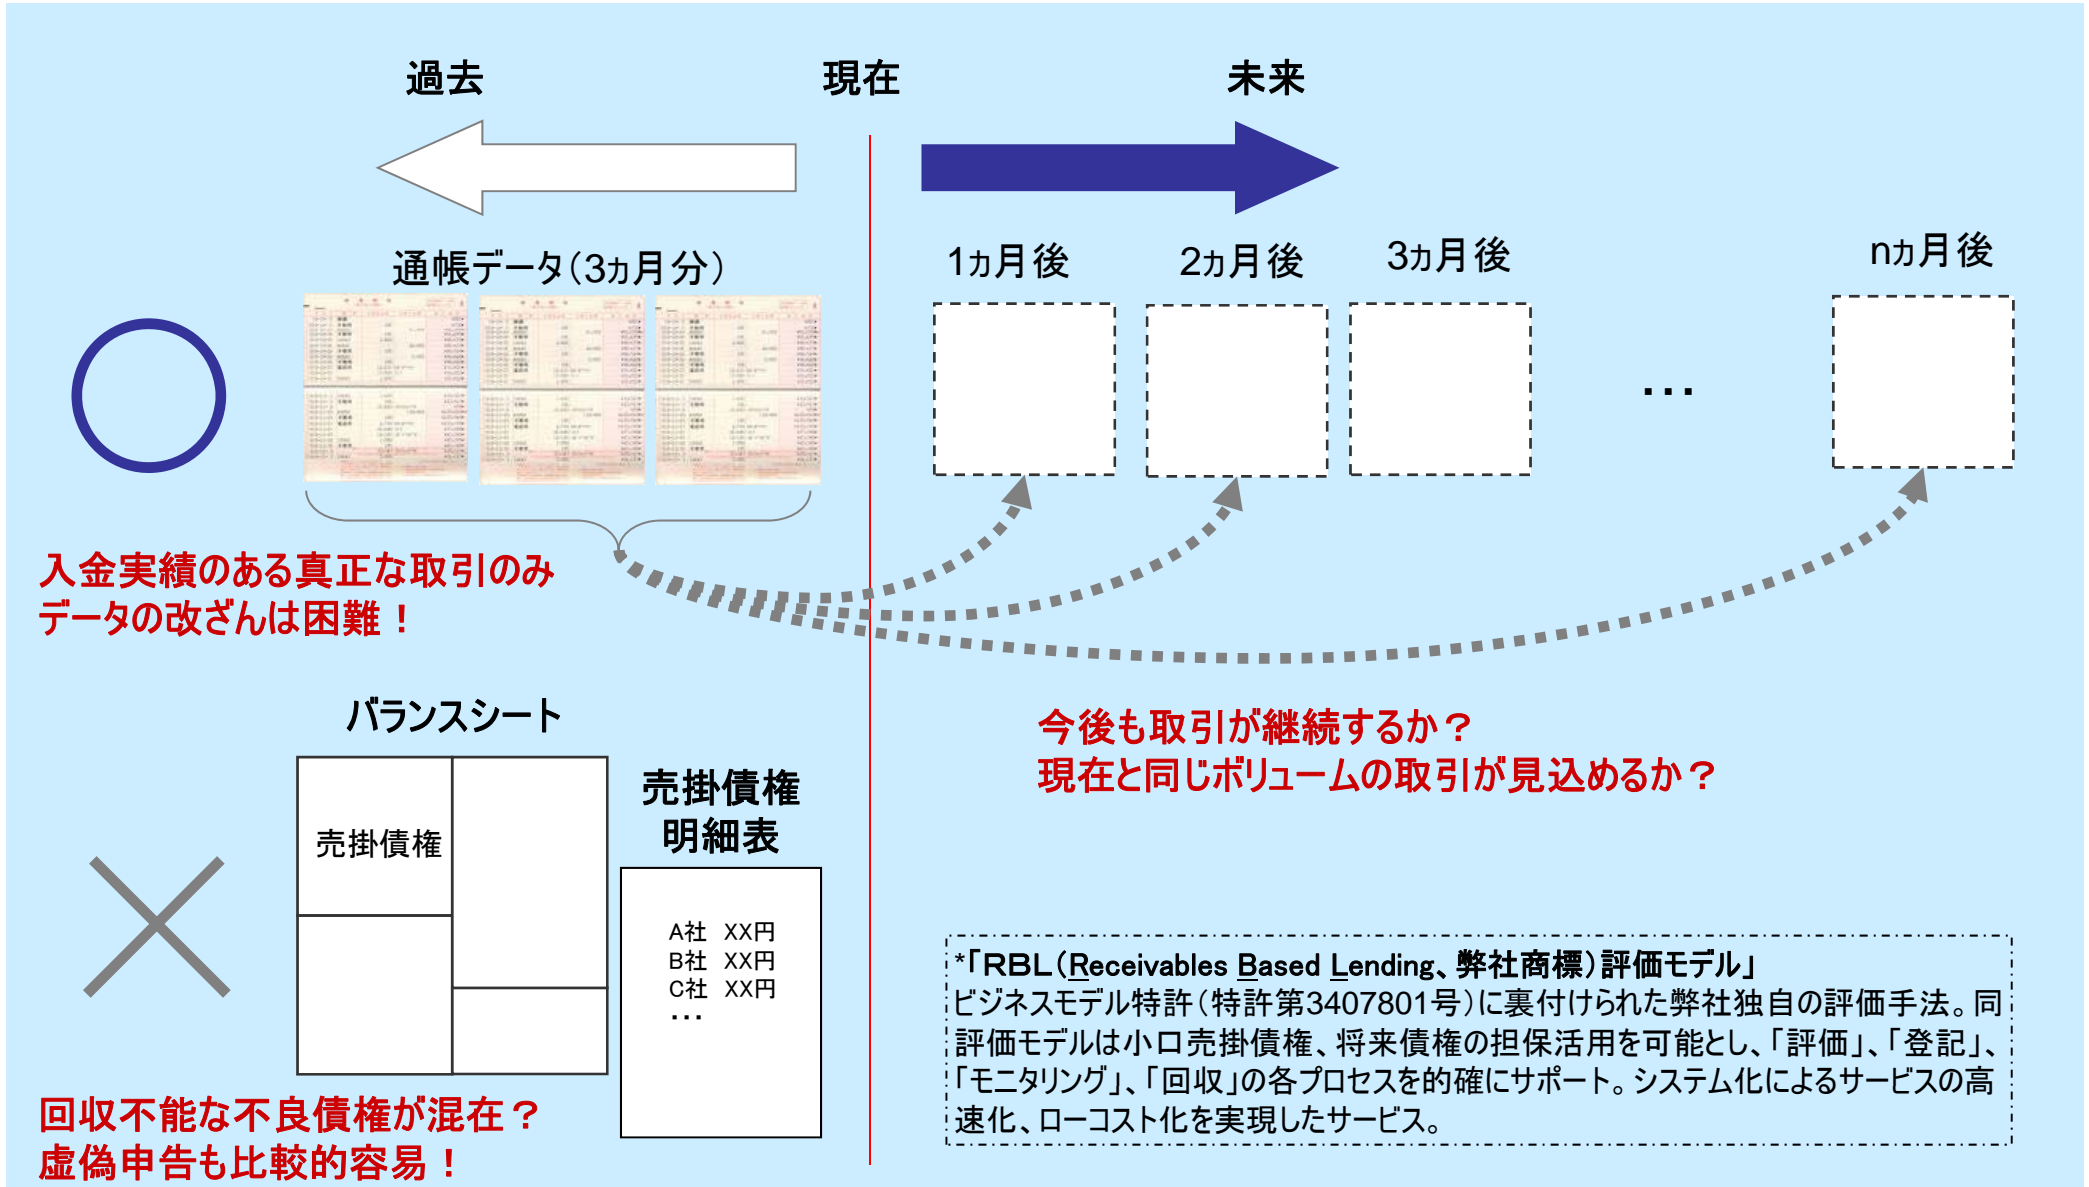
過去

現在

未来

通帳データ(3カ月分)

1カ月後

2カ月後

3カ月後

nカ月後

…

入金実績のある真正な取引のみ
データの改ざんは困難！

今後も取引が継続するか？
現在と同じボリュームの取引が見込めるか？

バランスシート

売掛債権

売掛債権
明細表

A社 XX円
B社 XX円
C社 XX円
…

回収不能な不良債権が混在？
虚偽申告も比較的容易！

*「RBL(Receivables Based Lending、弊社商標)評価モデル」
ビジネスモデル特許(特許第3407801号)に裏付けられた弊社独自の評価手法。同評価モデルは小口売掛債権、将来債権の担保活用を可能とし、「評価」、「登記」、「モニタリング」、「回収」の各プロセスを的確にサポート。システム化によるサービスの高速化、ローコスト化を実現したサービス。